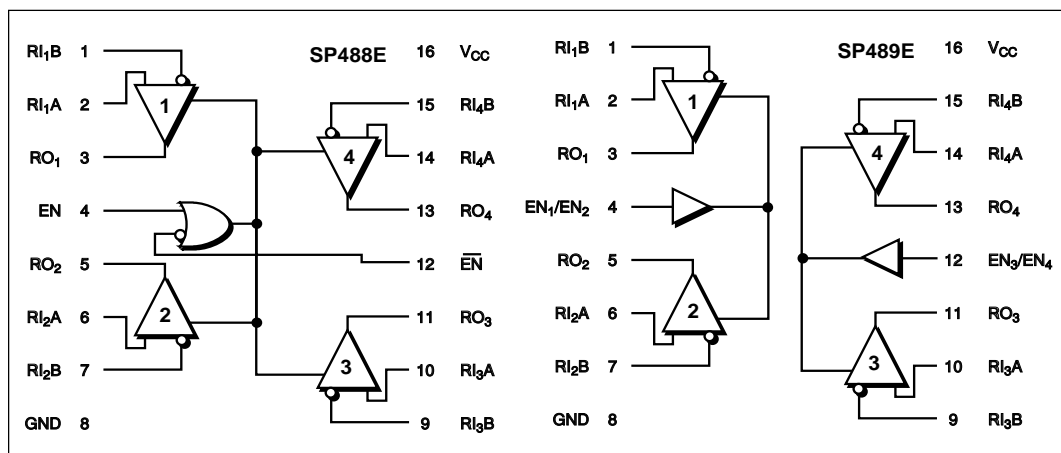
$RI_1B$ 1
$RI_1A$ 2
$RO_1$ 3
EN 4
$RO_2$ 5
$RI_2A$ 6
$RI_2B$ 7
GND 8

SP488E

16 $V_{CC}$
15 $RI_4B$
14 $RI_4A$
13 $RO_4$
12 $\overline{EN}$
11 $RO_3$
10 $RI_3A$
9 $RI_3B$

1
2
3
4

$RI_1B$ 1
$RI_1A$ 2
$RO_1$ 3
$EN_1/EN_2$ 4
$RO_2$ 5
$RI_2A$ 6
$RI_2B$ 7
GND 8

SP489E

16 $V_{CC}$
15 $RI_4B$
14 $RI_4A$
13 $RO_4$
12 $EN_3/EN_4$
11 $RO_3$
10 $RI_3A$
9 $RI_3B$

1
2
3
4